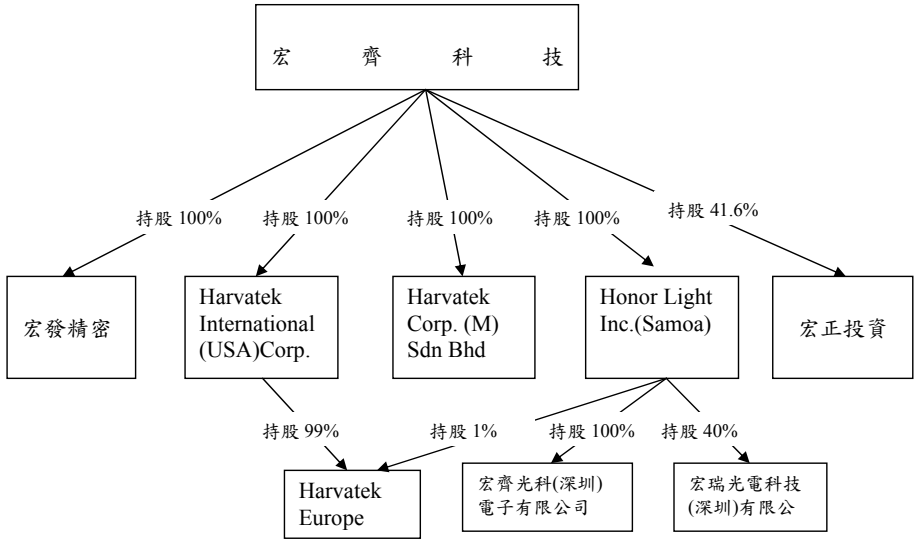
宏 齊 科 技

持股 100%
持股 100%
持股 100%
持股 100%
持股 41.6%

宏發精密

Harvatek International (USA)Corp.

Harvatek Corp. (M) Sdn Bhd

Honor Light Inc.(Samoa)

宏正投資

持股 99%
持股 1%
持股 100%
持股 40%

Harvatek Europe

宏齊光科(深圳)電子有限公司

宏瑞光電科技(深圳)有限公